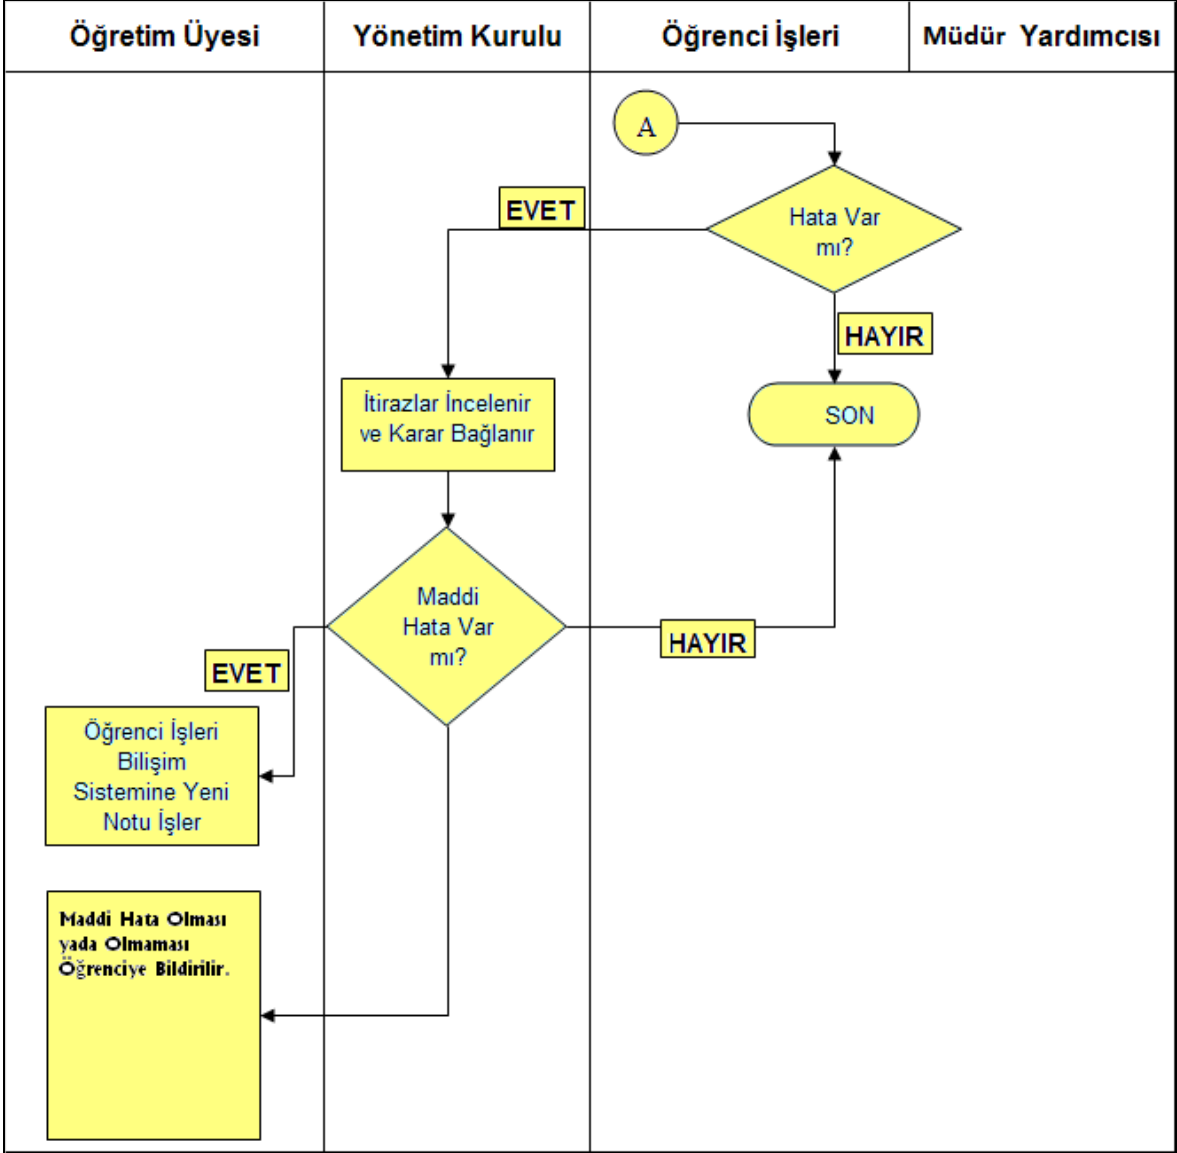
| Öğretim Üyesi | Yönetim Kurulu | Öğrenci İşleri | Müdür Yardımcısı |
|---|---|---|---|

A

Hata Var mı?

EVET

HAYIR

SON

İtirazlar İncelenir ve Karar Bağlanır

Maddi Hata Var mı?

HAYIR

EVET

Öğrenci İşleri Bilişim Sistemine Yeni Notu İşler

Maddi Hata Olması yada Olmaması Öğrenciye Bildirilir.